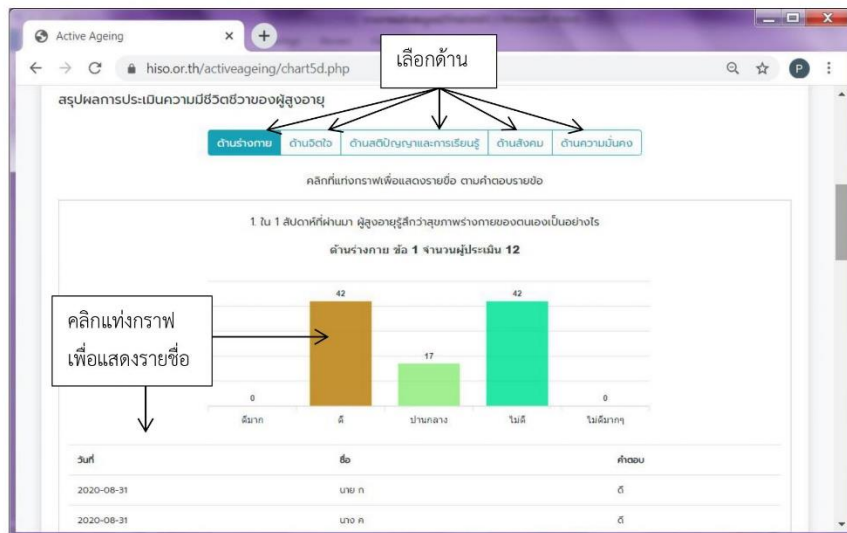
Active Ageing

hiso.or.th/activeageing/chart5d.php

เลือกด้าน

P

สรุปผลการประเมินความมีชีวิตชีวาของผู้สูงอายุ

ด้านร่างกาย | ด้านจิตใจ | ด้านสติปัญญาและการเรียนรู้ | ด้านสังคม | ด้านความมั่นคง

คลิกที่แท่งกราฟเพื่อแสดงรายชื่อ ตามคำตอบรายข้อ

1. ใน 1 สัปดาห์ที่ผ่านมา ผู้สูงอายุรู้สึกว่าสุขภาพร่างกายของตนเองเป็นอย่างไร

ด้านร่างกาย ข้อ 1 จำนวนผู้ประเมิน 12

คลิกแท่งกราฟ เพื่อแสดงรายชื่อ

0
ดีมาก
42
ดี
17
ปานกลาง
42
ไม่ดี
0
ไม่ดีมากๆ

| วันที่ | ชื่อ | คำตอบ |
|---|---|---|
| 2020-08-31 | นาย ก | ดี |
| 2020-08-31 | นาง ค | ดี |